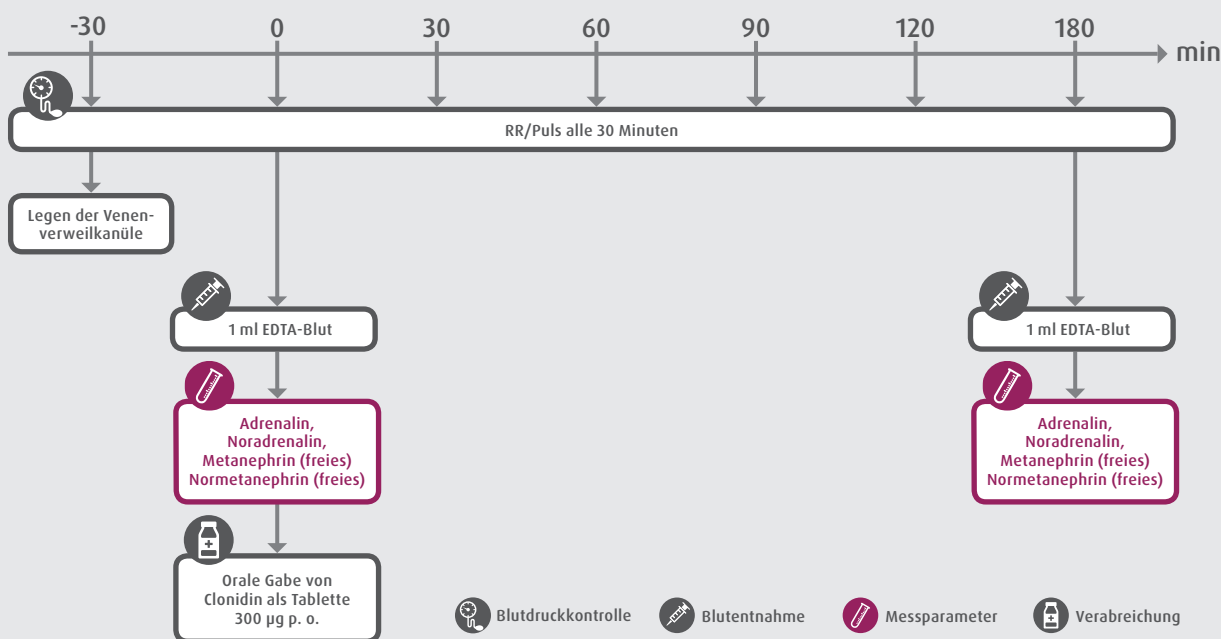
-30 0 30 60 90 120 180 min

RR/Puls alle 30 Minuten

Legen der Venenverweilkanüle

1 ml EDTA-Blut

Adrenalin, Noradrenalin, Metanephrin (freies) Normetanephrin (freies)

Orale Gabe von Clonidin als Tablette 300 µg p. o.

1 ml EDTA-Blut

Adrenalin, Noradrenalin, Metanephrin (freies) Normetanephrin (freies)

Blutdruckkontrolle Blutentnahme Messparameter Verabreichung